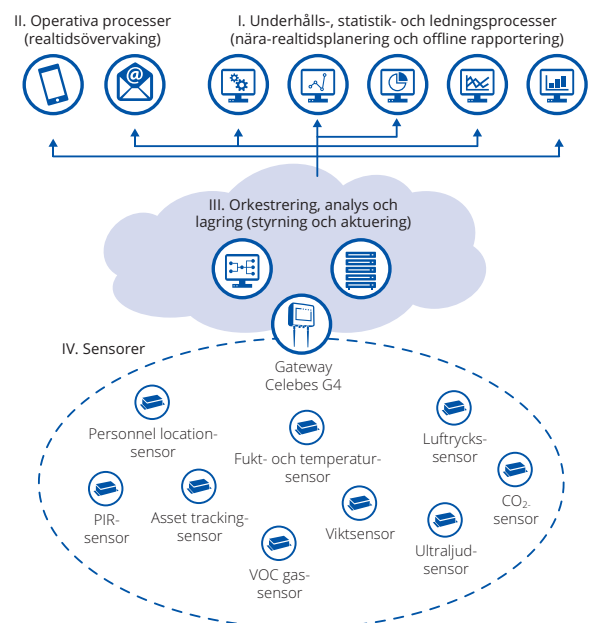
II. Operativa processer (realtidsövervaking)

I. Underhålls-, statistik- och ledningsprocesser (nära-realtidsplanering och offline rapportering)

III. Orkestrering, analys och lagring (styrning och aktuering)

IV. Sensorer

Gateway Celebes G4

Personnel location-sensor

Fukt- och temperatur-sensor

Luftrycks-sensor

PIR-sensor

Asset tracking-sensor

Viktsensor

$CO_2$-sensor

VOC gas-sensor

Ultraljud-sensor